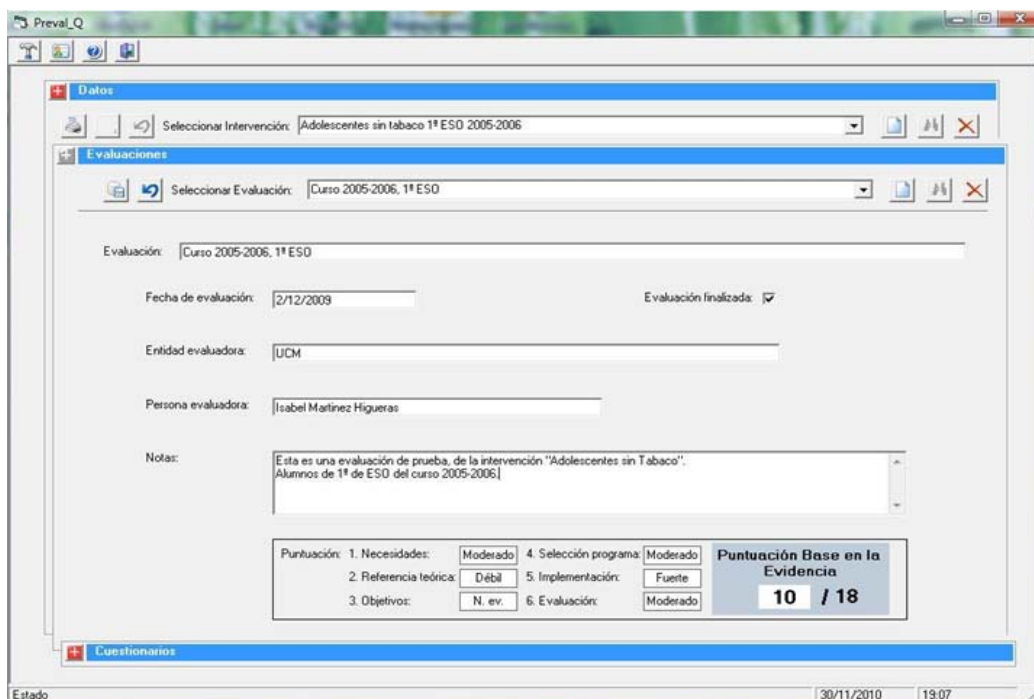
Preval_Q

Datos

Seleccionar Intervención: Adolescentes sin tabaco 1º ESO 2005-2006

Evaluaciones

Seleccionar Evaluación: Curso 2005-2006, 1º ESO

Evaluación: Curso 2005-2006, 1º ESO

Fecha de evaluación: 2/12/2009

Evaluación finalizada: ☑

Entidad evaluadora: UCM

Persona evaluadora: Isabel Martinez Higueras

Notas: Esta es una evaluación de prueba, de la intervención "Adolescentes sin Tabaco". Alumnos de 1º de ESO del curso 2005-2006.

| Puntuación: 1. Necesidades: | Moderado | 4. Selección programa: | Moderado |
|---|---|---|---|
| 2. Referencia teórica: | Débil | 5. Implementación: | Fuerte |
| 3. Objetivos: | N. ev. | 6. Evaluación: | Moderado |

Puntuación Base en la Evidencia
10 / 18

Cuestionarios

Estado

30/11/2010 19:07